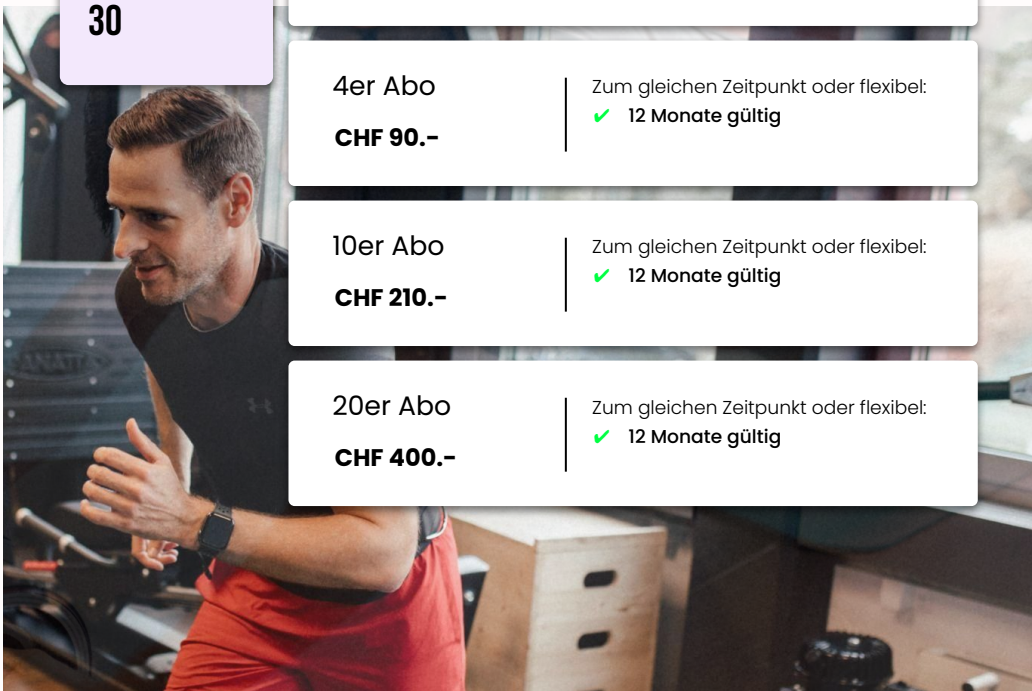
30

4er Abo

CHF 90.-

Zum gleichen Zeitpunkt oder flexibel:
✔ 12 Monate gültig

10er Abo

CHF 210.-

Zum gleichen Zeitpunkt oder flexibel:
✔ 12 Monate gültig

20er Abo

CHF 400.-

Zum gleichen Zeitpunkt oder flexibel:
✔ 12 Monate gültig